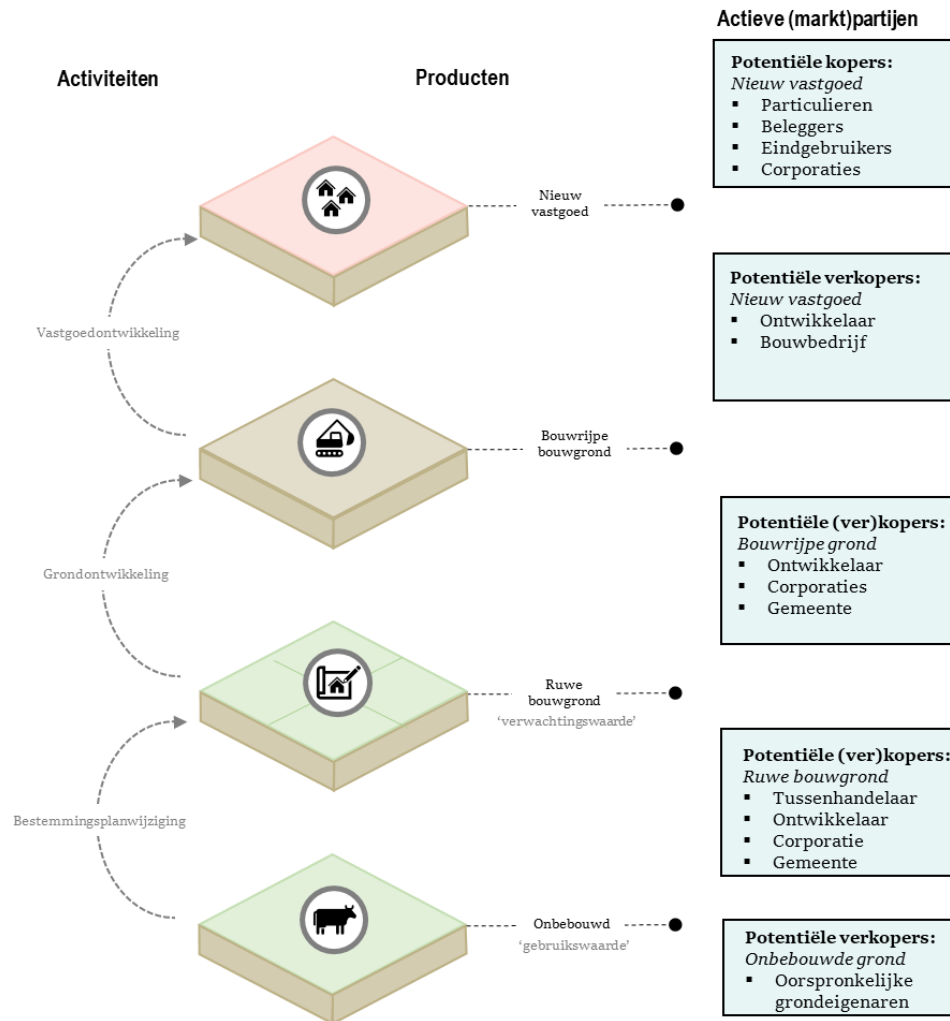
Actieve (markt)partijen

Activiteiten

Producten

**Potentiële kopers:**
*Nieuw vastgoed*
- Particulieren
- Beleggers
- Eindgebruikers
- Corporaties

Nieuw vastgoed

**Potentiële verkopers:**
*Nieuw vastgoed*
- Ontwikkelaar
- Bouwbedrijf

Vastgoedontwikkeling

Bouwrijpe bouwgrond

**Potentiële (ver)kopers:**
*Bouwrijpe grond*
- Ontwikkelaar
- Corporaties
- Gemeente

Grondontwikkeling

Ruwe bouwgrond
'verwachtingswaarde'

**Potentiële (ver)kopers:**
*Ruwe bouwgrond*
- Tussenhandelaar
- Ontwikkelaar
- Corporatie
- Gemeente

Bestemmingsplanwijziging

Onbebouwd
'gebruikswaarde'

**Potentiële verkopers:**
*Onbebouwde grond*
- Oorspronkelijke grondeigenaren